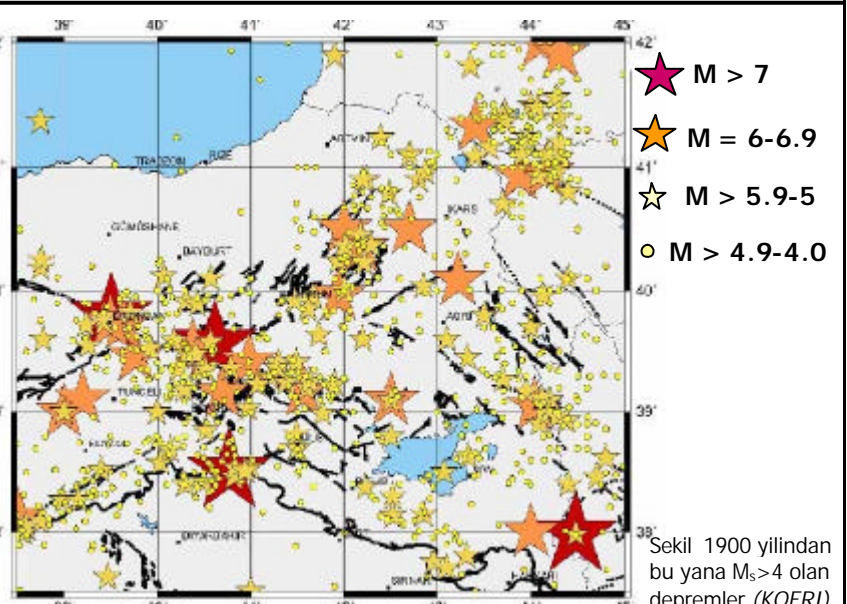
39° 40° 41° 42° 43° 44° 45°

42°

41°

40°

39°

38°

TRABZON RİZE ARTVİN GÜMÜŞHANE BAYBURT KARS ERZİNCAN AĞRI TUNCELİ ELAZIĞ BİTLİS DİYARBAKIR SİİRT VAN

M > 7

M = 6-6.9

M > 5.9-5

M > 4.9-4.0

Sekil 1900 yilindan bu yana $M_s$>4 olan depremler (KOERI)